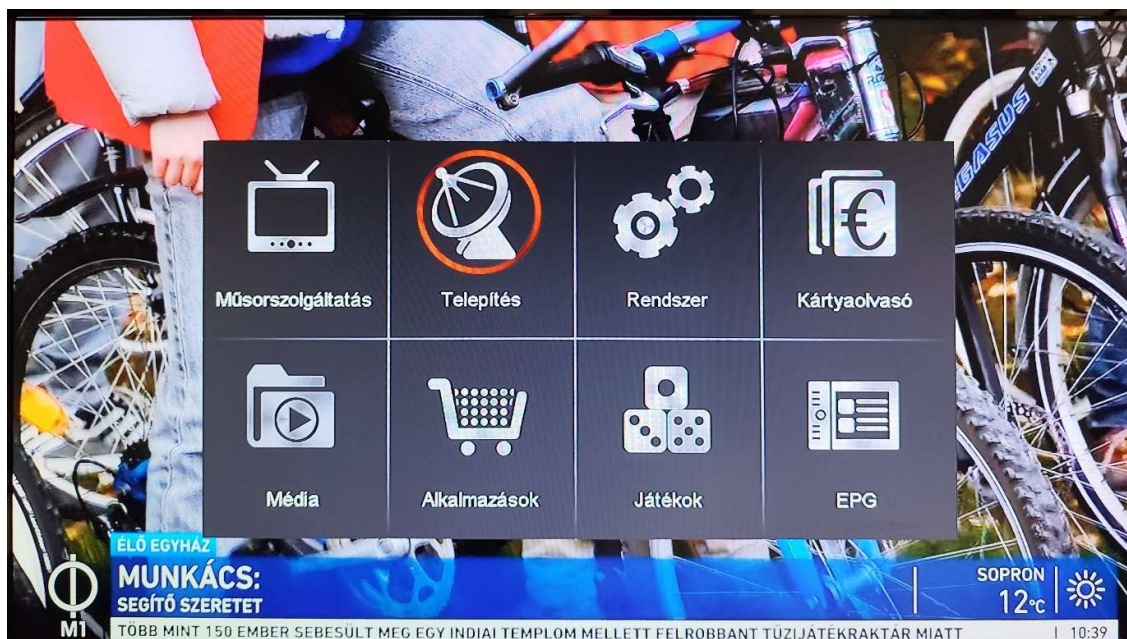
PEGASUS

Műsorszolgáltatás

Telepítés

Rendszer

Kártyaolvasó

Média

Alkalmazások

Játékok

EPG

ÉLŐ EGYHÁZ
MUNKÁCS:
SEGÍTŐ SZERETET

SOPRON
12°C

M1

TÖBB MINT 150 EMBER SEBESÜLT MEG EGY INDIAI TEMPLOM MELLETT FELROBBANT TŰZIJÁTÉKRAKTÁR MIATT

10:39